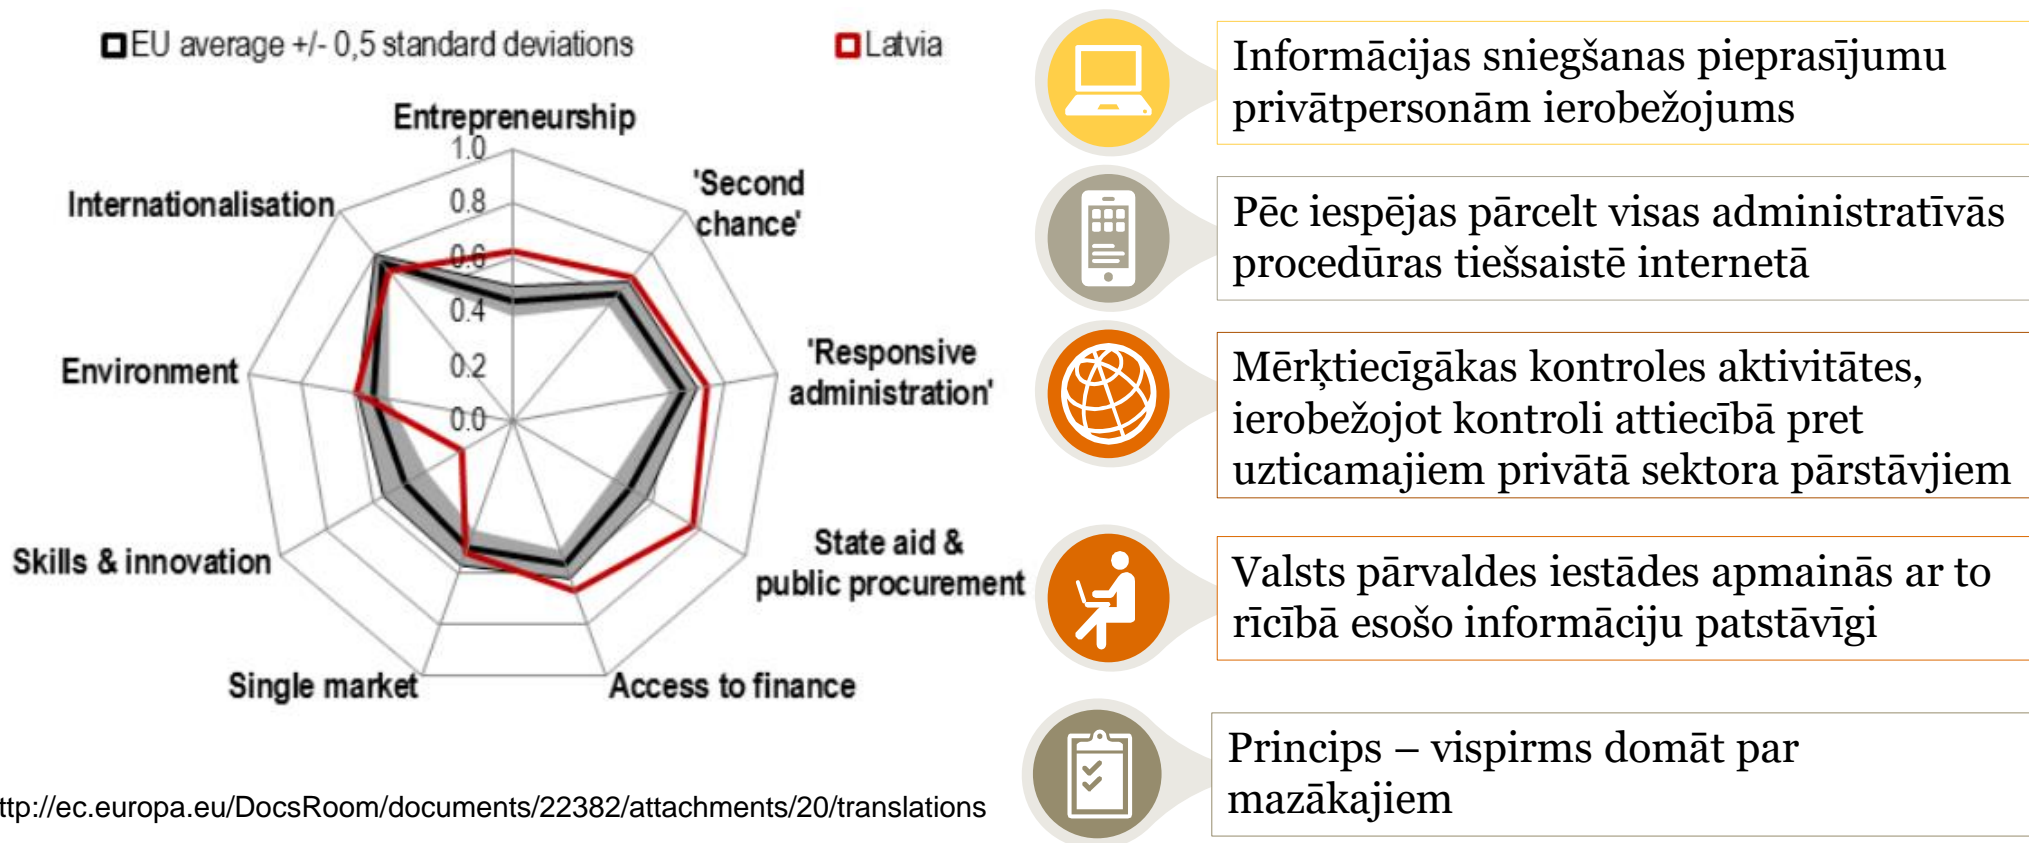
EU average +/- 0,5 standard deviations
Latvia

Entrepreneurship
'Second chance'
'Responsive administration'
State aid & public procurement
Access to finance
Single market
Skills & innovation
Environment
Internationalisation

1.0
0.8
0.6
0.4
0.2
0.0

ttp://ec.europa.eu/DocsRoom/documents/22382/attachments/20/translations

Informācijas sniegšanas pieprasījumu privātpersonām ierobežojums

Pēc iespējas pārcelt visas administratīvās procedūras tiešsaistē internetā

Mērķtiecīgākas kontroles aktivitātes, ierobežojot kontroli attiecībā pret uzticamajiem privātā sektora pārstāvjiem

Valsts pārvaldes iestādes apmainās ar to rīcībā esošo informāciju patstāvīgi

Princips – vispirms domāt par mazākajiem